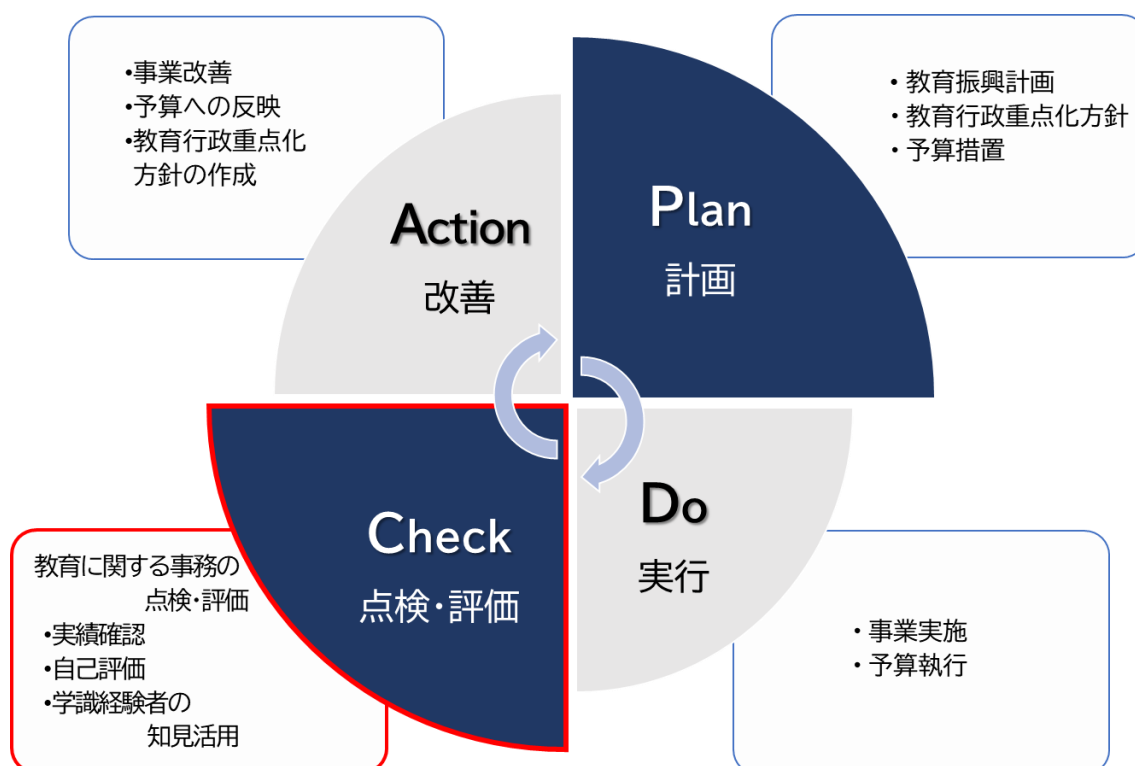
•事業改善
•予算への反映
•教育行政重点化方針の作成

Action
改善

Plan
計画

・教育振興計画
・教育行政重点化方針
・予算措置

教育に関する事務の点検・評価
•実績確認
•自己評価
•学識経験者の知見活用

Check
点検・評価

Do
実行

・事業実施
・予算執行